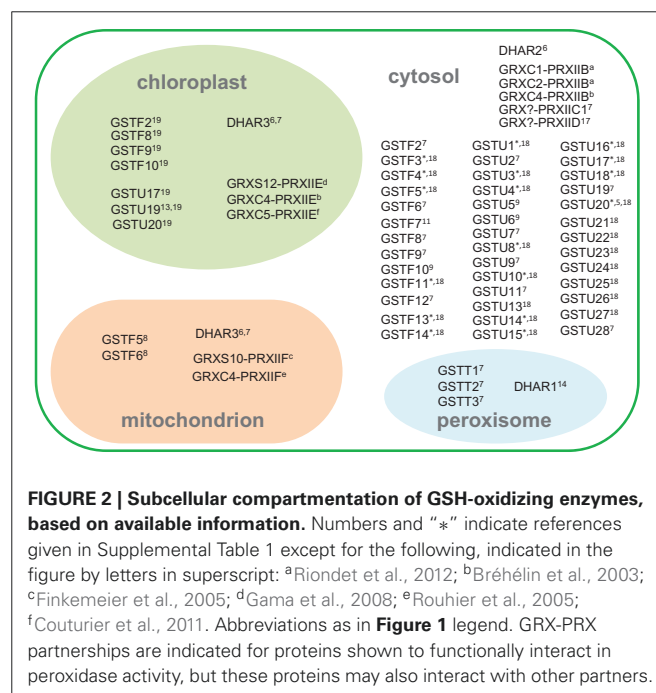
chloroplast

GSTF2$^{19}$
GSTF8$^{19}$
GSTF9$^{19}$
GSTF10$^{19}$

GSTU17$^{19}$
GSTU19$^{13,19}$
GSTU20$^{19}$

DHAR3$^{6,7}$

GRXS12-PRXIIE$^{d}$
GRXC4-PRXIIE$^{b}$
GRXC5-PRXIIE$^{f}$

cytosol

DHAR2$^{6}$
GRXC1-PRXIIB$^{a}$
GRXC2-PRXIIB$^{a}$
GRXC4-PRXIIB$^{b}$
GRX?-PRXIIC1$^{7}$
GRX?-PRXIID$^{17}$

GSTF2$^{7}$
GSTF3$^{*,18}$
GSTF4$^{*,18}$
GSTF5$^{*,18}$
GSTF6$^{7}$
GSTF7$^{11}$
GSTF8$^{7}$
GSTF9$^{7}$
GSTF10$^{9}$
GSTF11$^{*,18}$
GSTF12$^{7}$
GSTF13$^{*,18}$
GSTF14$^{*,18}$

GSTU1$^{*,18}$
GSTU2$^{7}$
GSTU3$^{*,18}$
GSTU4$^{*,18}$
GSTU5$^{9}$
GSTU6$^{9}$
GSTU7$^{7}$
GSTU8$^{*,18}$
GSTU9$^{7}$
GSTU10$^{*,18}$
GSTU11$^{7}$
GSTU13$^{18}$
GSTU14$^{*,18}$
GSTU15$^{*,18}$

GSTU16$^{*,18}$
GSTU17$^{*,18}$
GSTU18$^{*,18}$
GSTU19$^{7}$
GSTU20$^{*,5,18}$
GSTU21$^{18}$
GSTU22$^{18}$
GSTU23$^{18}$
GSTU24$^{18}$
GSTU25$^{18}$
GSTU26$^{18}$
GSTU27$^{18}$
GSTU28$^{7}$

GSTF5$^{8}$
GSTF6$^{8}$

DHAR3$^{6,7}$

GRXS10-PRXIIF$^{c}$
GRXC4-PRXIIF$^{e}$

mitochondrion

GSTT1$^{7}$
GSTT2$^{7}$
GSTT3$^{7}$

DHAR1$^{14}$

peroxisome

FIGURE 2 | Subcellular compartmentation of GSH-oxidizing enzymes, based on available information. Numbers and "∗" indicate references given in Supplemental Table 1 except for the following, indicated in the figure by letters in superscript: $^{a}$Riondet et al., 2012; $^{b}$Bréhélin et al., 2003; $^{c}$Finkemeier et al., 2005; $^{d}$Gama et al., 2008; $^{e}$Rouhier et al., 2005; $^{f}$Couturier et al., 2011. Abbreviations as in Figure 1 legend. GRX-PRX partnerships are indicated for proteins shown to functionally interact in peroxidase activity, but these proteins may also interact with other partners.